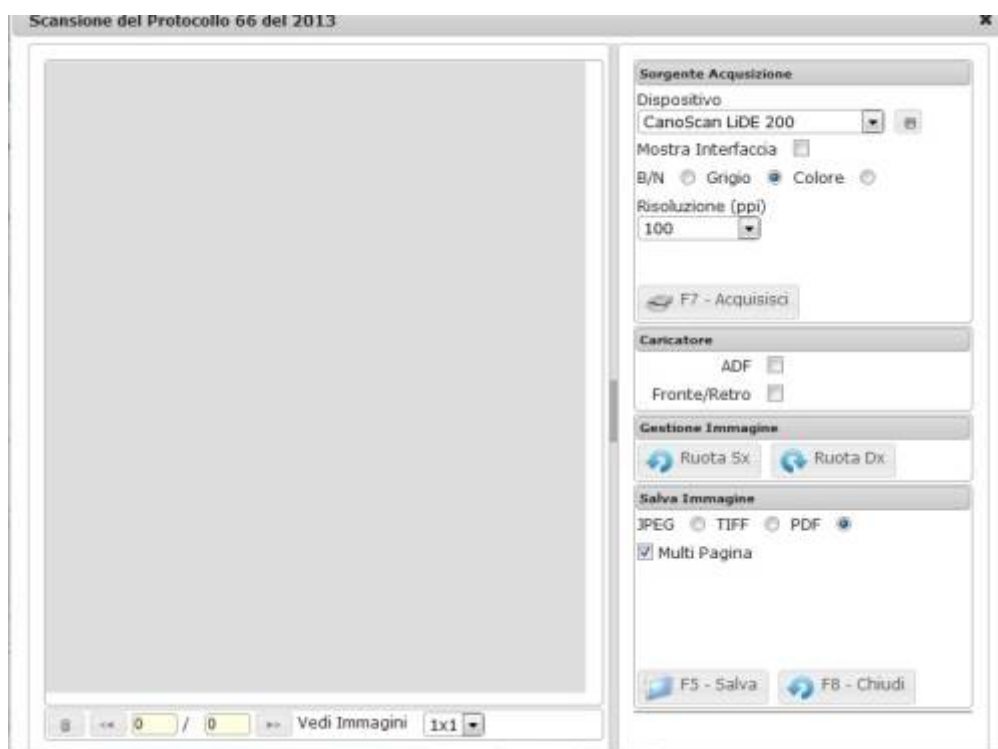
Scansione del Protocollo 66 del 2013

×

Sorgente Acquisizione

Dispositivo

CanoScan LiDE 200

Mostra Interfaccia

B/N Grigio Colore

Risoluzione (ppi)

100

F7 - Acquisisci

Caricatore

ADF

Fronte/Retro

Gestione Immagine

Ruota Sx Ruota Dx

Salva Immagine

JPEG TIFF PDF

Multi Pagina

F5 - Salva F8 - Chiudi

<< 0 / 0 >> Vedi Immagini 1x1